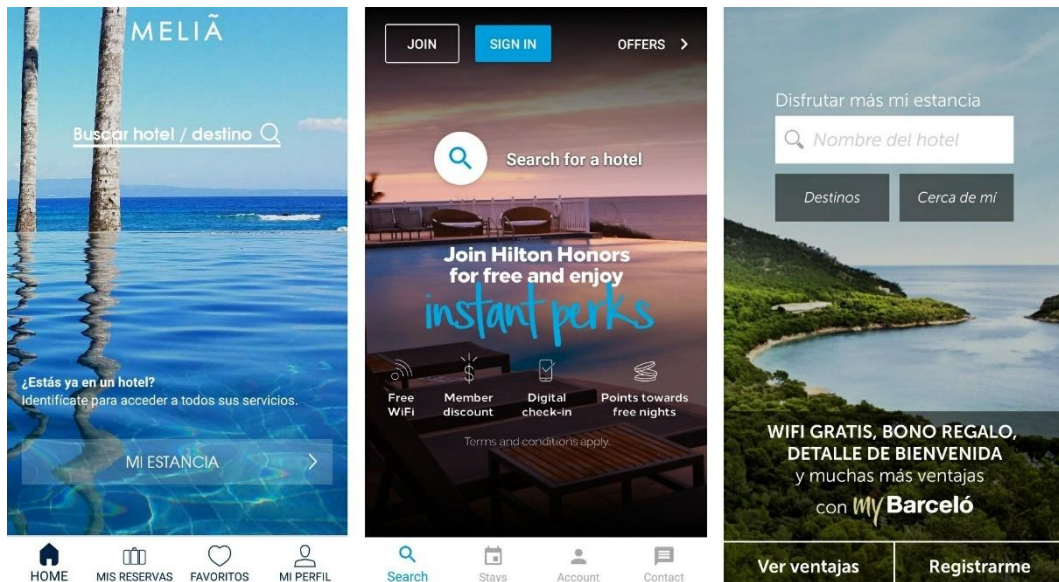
MELIÃ

Buscar hotel / destino

¿Estás ya en un hotel?
Identifícate para acceder a todos sus servicios.

MI ESTANCIA

HOME
MIS RESERVAS
FAVORITOS
MI PERFIL

JOIN
SIGN IN
OFFERS

Search for a hotel

Join Hilton Honors for free and enjoy instant perks

Free WiFi
Member discount
Digital check-in
Points towards free nights

Terms and conditions apply.

Search
Stays
Account
Contact

Disfrutar más mi estancia

Nombre del hotel

Destinos
Cerca de mí

WIFI GRATIS, BONO REGALO, DETALLE DE BIENVENIDA
y muchas más ventajas
con myBarceló

Ver ventajas
Registrarme